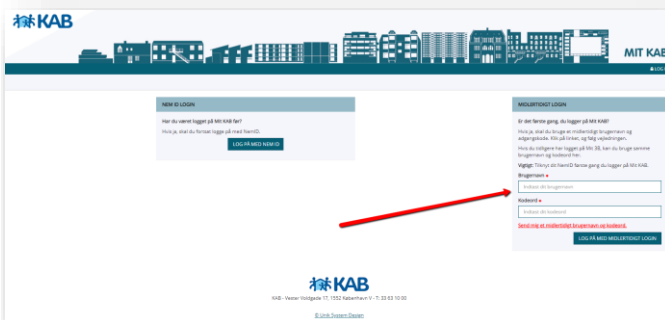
KAB

MIT KAB

LOG

NEM ID LOGIN

Har du været logget på Mit KAB før?

Hvis ja, skal du fortsat logge på med NemID.

LOG PÅ MED NEM ID

MIDLERTIDIGT LOGIN

Er det første gang, du logger på Mit KAB?

Hvis ja, skal du bruge et midlertidigt brugernavn og adgangskode. Klik på linket, og følg vejledningen.

Hvis du tidligere har logget på Mit 3B, kan du bruge samme brugernavn og kodeord her.

Vigtigt: Tilknyt dit NemID første gang du logger på Mit KAB.

Brugernavn *

Indtast dit brugernavn

Kodeord *

Indtast dit kodeord

Send mig et midlertidigt brugernavn og kodeord.

LOG PÅ MED MIDLERTIDIGT LOGIN

KAB

KAB - Vester Voldgade 17, 1552 København V - T: 33 63 10 00

© Unik System Design